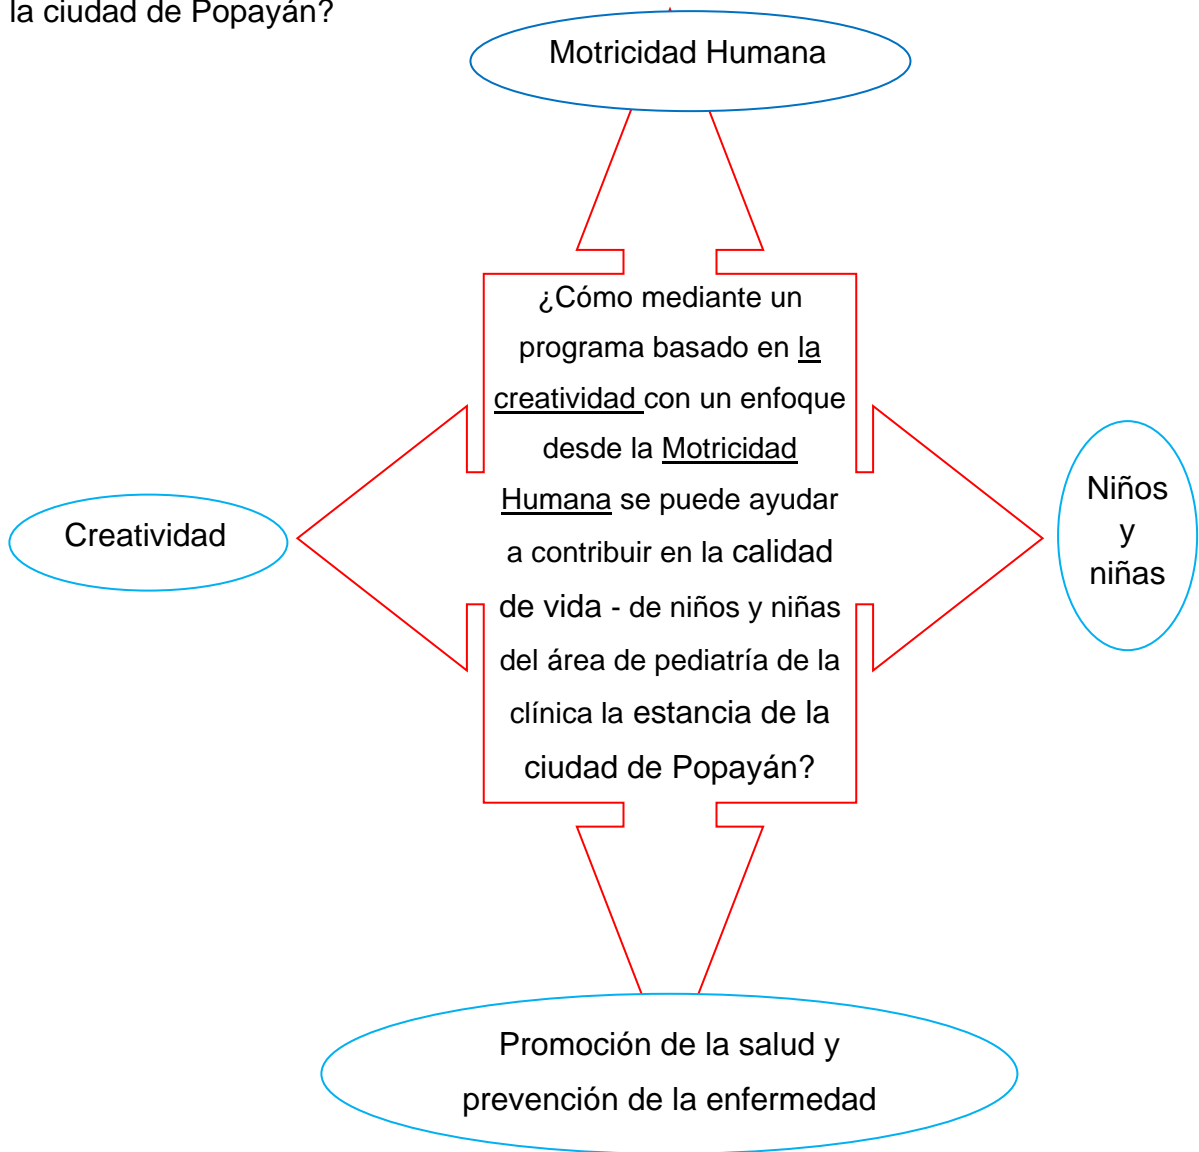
la ciudad de Popayán?

Motricidad Humana

¿Cómo mediante un programa basado en la creatividad con un enfoque desde la Motricidad Humana se puede ayudar a contribuir en la calidad de vida - de niños y niñas del área de pediatría de la clínica la estancia de la ciudad de Popayán?

Creatividad

Niños y niñas

Promoción de la salud y prevención de la enfermedad